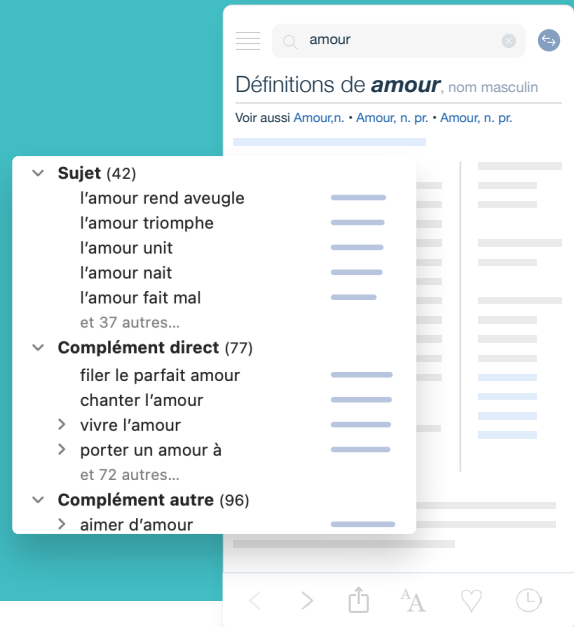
amour

Définitions de **amour**, nom masculin

Voir aussi Amour,n. • Amour, n. pr. • Amour, n. pr.

Sujet (42)
l'amour rend aveugle
l'amour triomphe
l'amour unit
l'amour nait
l'amour fait mal
et 37 autres...

Complément direct (77)
filer le parfait amour
chanter l'amour
vivre l'amour
porter un amour à
et 72 autres...

Complément autre (96)
aimer d'amour